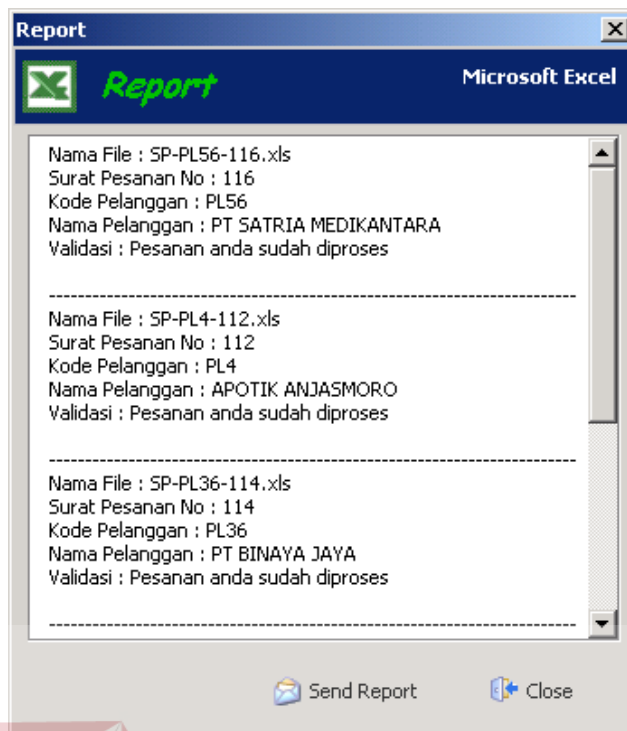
Report

Report

Microsoft Excel

Nama File : SP-PL56-116.xls
Surat Pesanan No : 116
Kode Pelanggan : PL56
Nama Pelanggan : PT SATRIA MEDIKANTARA
Validasi : Pesanan anda sudah diproses

--------------------------------------------------------------------------------
Nama File : SP-PL4-112.xls
Surat Pesanan No : 112
Kode Pelanggan : PL4
Nama Pelanggan : APOTIK ANJASMORO
Validasi : Pesanan anda sudah diproses

--------------------------------------------------------------------------------
Nama File : SP-PL36-114.xls
Surat Pesanan No : 114
Kode Pelanggan : PL36
Nama Pelanggan : PT BINAYA JAYA
Validasi : Pesanan anda sudah diproses

--------------------------------------------------------------------------------

Send Report

Close